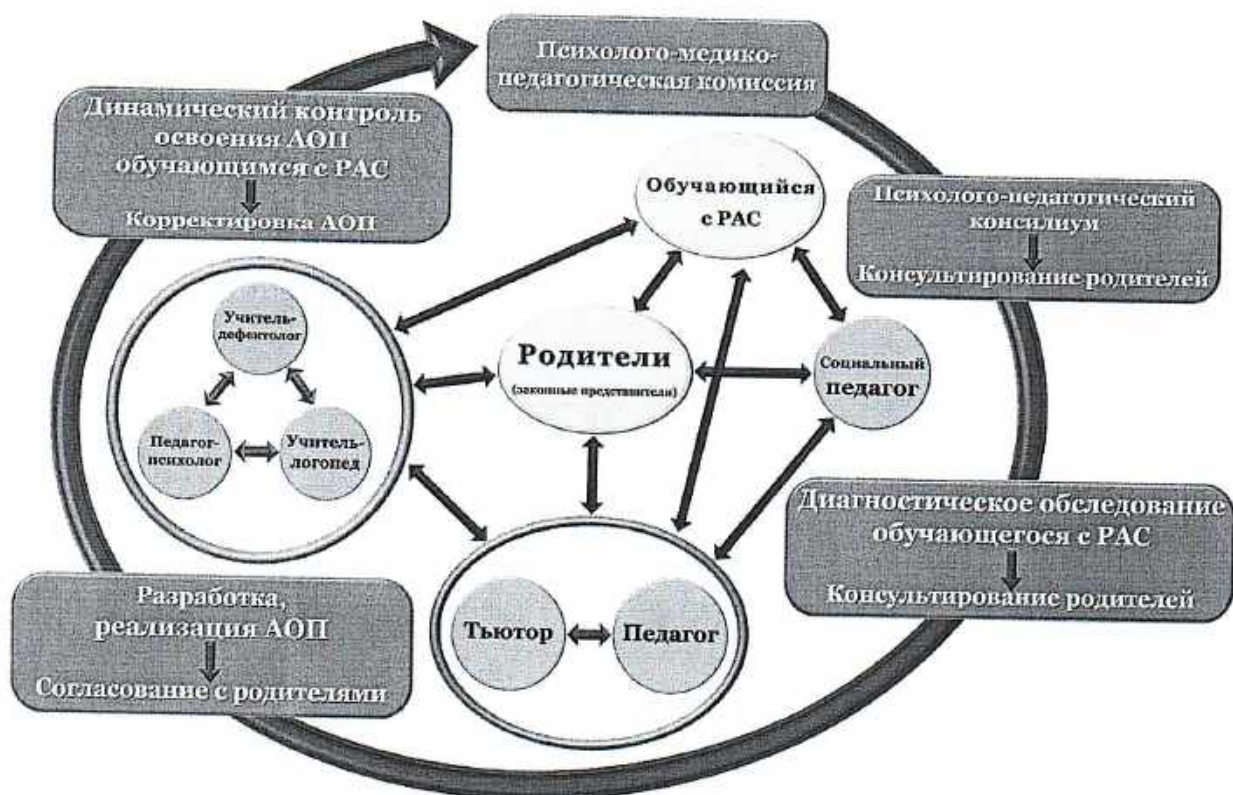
Психолого-медико-педагогическая комиссия

Динамический контроль освоения АОП обучающимся с РАС

Корректировка АОП

Обучающийся с РАС

Психолого-педагогический консилиум

Консультирование родителей

Учитель-дефектолог

Педагог-психолог

Учитель-логопед

Родители

(законные представители)

Социальный педагог

Диагностическое обследование обучающегося с РАС

Консультирование родителей

Разработка, реализация АОП

Согласование с родителями

Тьютор

Педагог